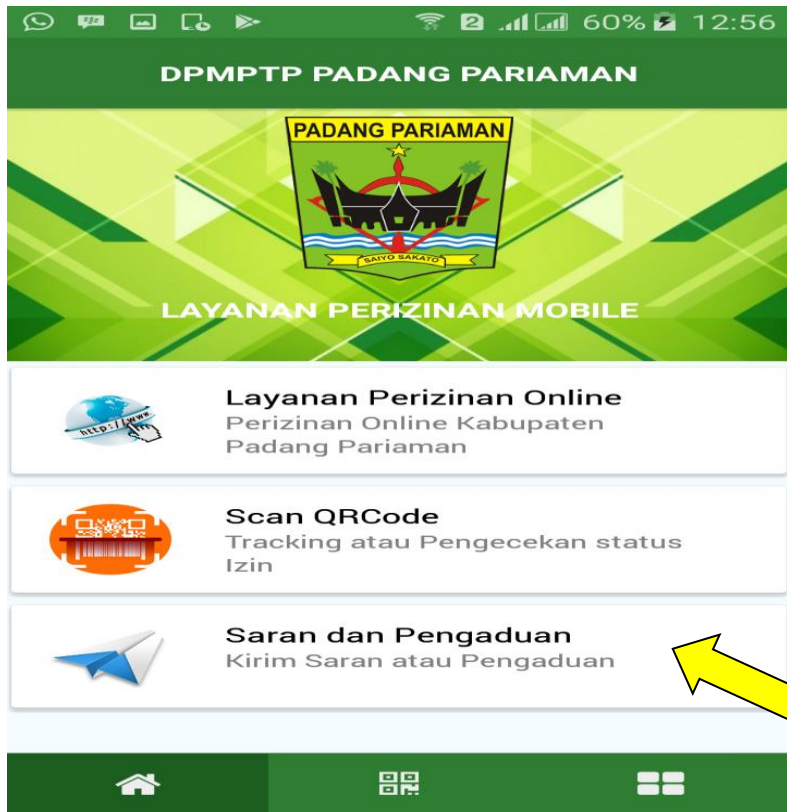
2 60% 12:56

DPMPTP PADANG PARIAMAN

PADANG PARIAMAN

SAIYO SAKATO

LAYANAN PERIZINAN MOBILE

http://www.

Layanan Perizinan Online
Perizinan Online Kabupaten Padang Pariaman

Scan QRCode
Tracking atau Pengecekan status Izin

Saran dan Pengaduan
Kirim Saran atau Pengaduan